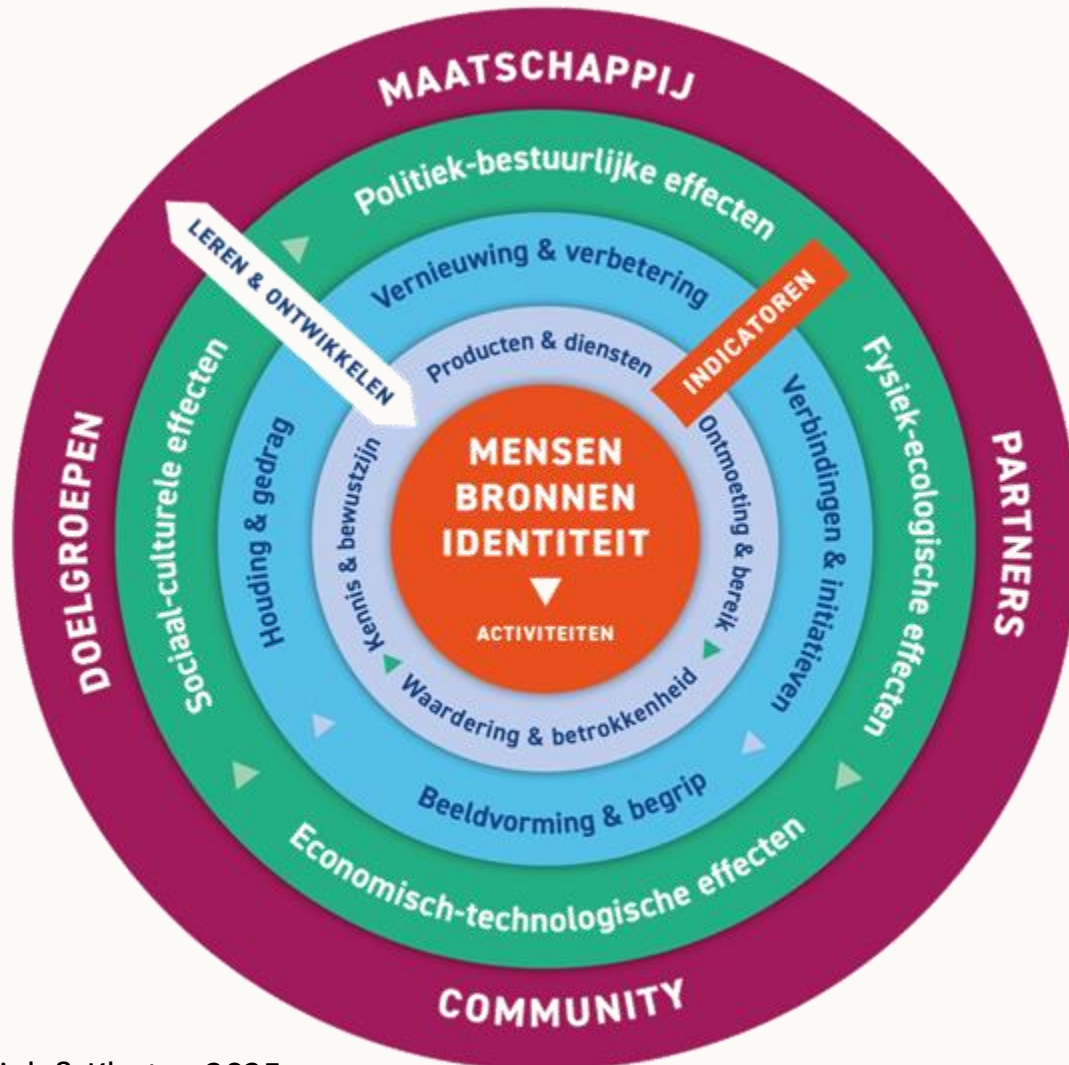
MAATSCHAPPIJ

Politiek-bestuurlijke effecten

LEREN & ONTWIKKELEN

Vernieuwing & verbetering

INDICATOREN

Producten & diensten

Sociaal-culturele effecten

Houding & gedrag

Kennis & bewustzijn

MENSEN
BRONNEN
IDENTITEIT

ACTIVITEITEN

Ontmoeting & bereik

Verbindingen & initiatieven

Fysiek-ecologische effecten

DOELGROEPEN

PARTNERS

Waardering & betrokkenheid

Beeldvorming & begrip

Economisch-technologische effecten

COMMUNITY

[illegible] & Kl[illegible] 2025